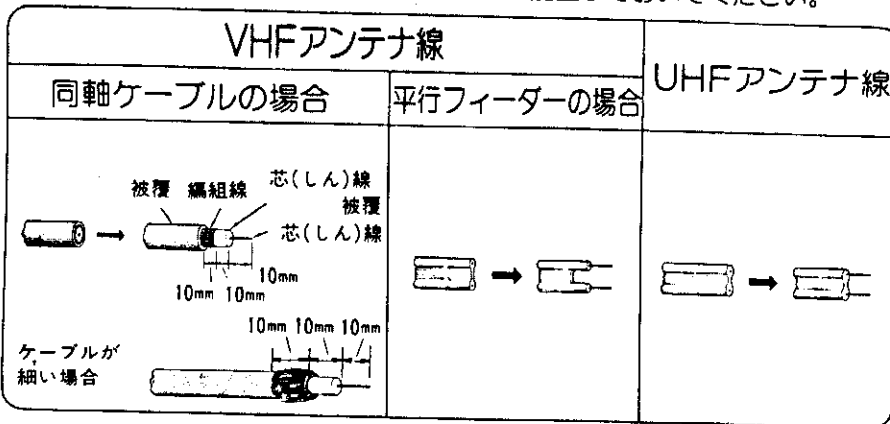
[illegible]工しておいてください。

| VHFアンテナ線 | | UHFアンテナ線 |
|---|---|---|
| 同軸ケーブルの場合 | 平行フィーダーの場合 | |
| 被覆 編組線 芯(しん)線被覆 芯(しん)線 10mm 10mm 10mm ケーブルが細い場合 10mm 10mm 10mm | | |